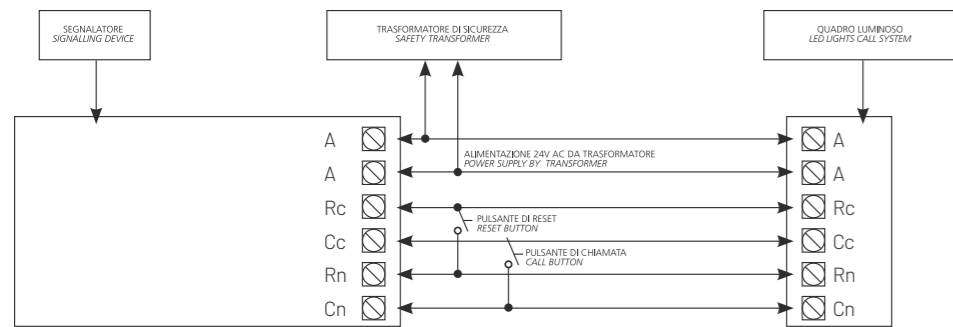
SEGNALATORE
SIGNALLING DEVICE

TRASFORMATORE DI SICUREZZA
SAFETY TRANSFORMER

QUADRO LUMINOSO
LED LIGHTS CALL SYSTEM

A
A
Rc
Cc
Rn
Cn

ALIMENTAZIONE 24V AC DA TRASFORMATORE
POWER SUPPLY BY TRANSFORMER

PULSANTE DI RESET
RESET BUTTON

PULSANTE DI CHIAMATA
CALL BUTTON

A
A
Rc
Cc
Rn
Cn